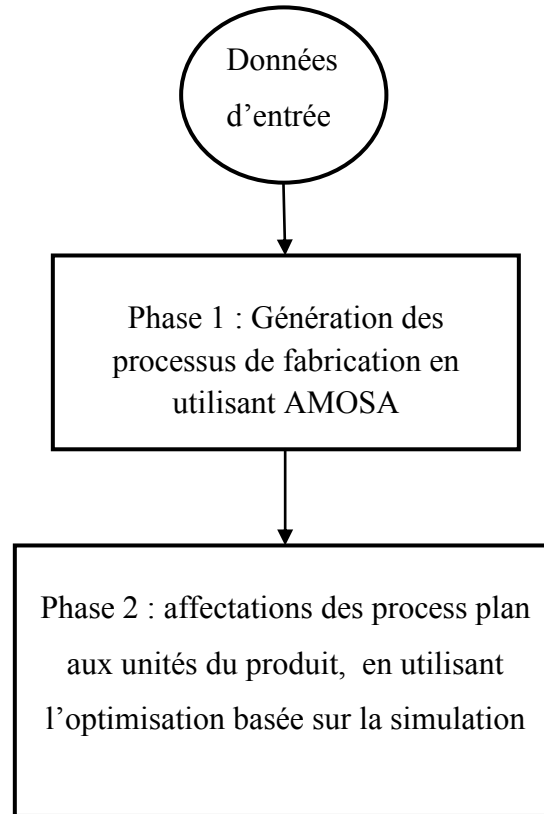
Données d’entrée

Phase 1 : Génération des processus de fabrication en utilisant AMOSA

Phase 2 : affectations des process plan aux unités du produit, en utilisant l’optimisation basée sur la simulation